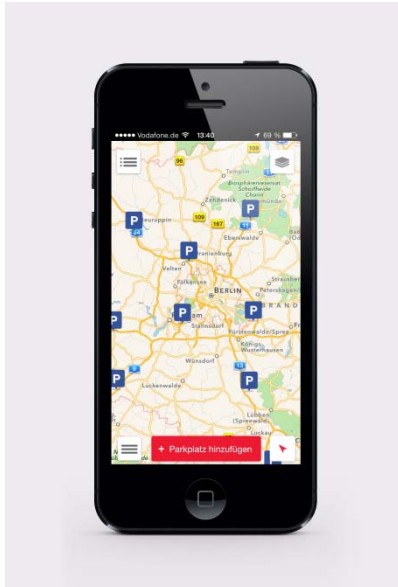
●●●●● Vodafone.de 13:40 69 %

96

Biosphärenreservat Schorfheide Chorin

Zehdenick

P

P

Neuruppin

109

167

Eberswalde

P

Oranienburg

Velten

Falkensee

BERLIN

Strausberg

Petershagen

BRAND

P

P

P

Stahnsdorf

Fürstenwalde/Spree

Königs Wusterhausen

Wünsdorf

P

P

Luckenwalde

Lübben (Spreewald)

+ Parkplatz hinzufügen